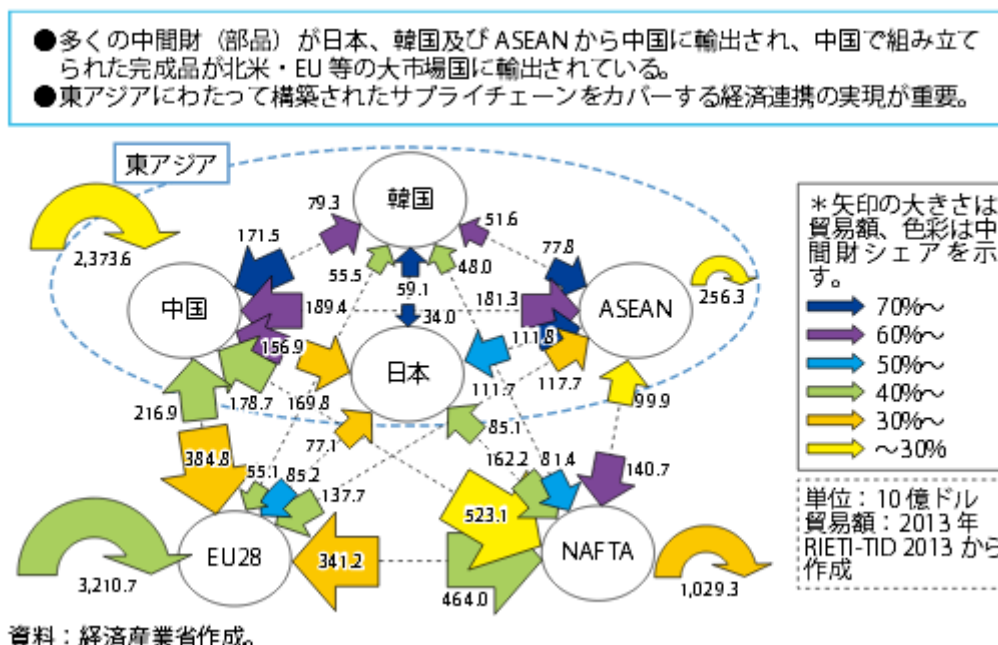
●多くの中間財（部品）が日本、韓国及び ASEAN から中国に輸出され、中国で組み立てられた完成品が北米・EU 等の大市場国に輸出されている。
●東アジアにわたって構築されたサプライチェーンをカバーする経済連携の実現が重要。

東アジア

韓国
中国
日本
ASEAN
EU28
NAFTA

2,373.6
171.5
79.3
51.6
77.8
55.5
48.0
59.1
189.4
181.3
34.0
256.3
156.9
111.8
111.7
117.7
216.9
178.7
169.8
99.9
85.1
77.1
384.8
162.2
81.4
140.7
55.1
85.2
137.7
523.1
341.2
3,210.7
464.0
1,029.3

＊矢印の大きさは貿易額、色彩は中間財シェアを示す。
70%～
60%～
50%～
40%～
30%～
～30%

単位：10 億ドル
貿易額：2013 年
RIETI-TID 2013 から作成

資料：経済産業省作成。